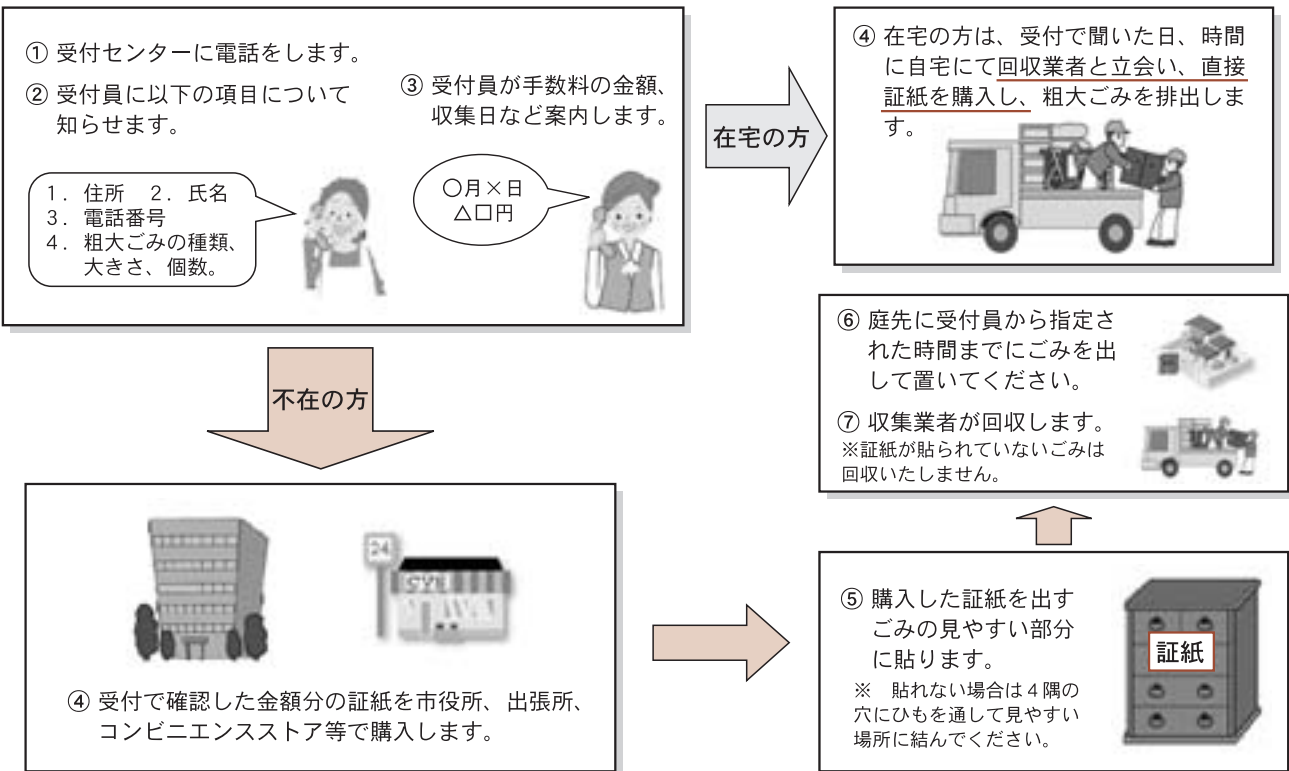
① 受付センターに電話をします。

② 受付員に以下の項目について知らせます。

1．住所　2．氏名
3．電話番号
4．粗大ごみの種類、大きさ、個数。

③ 受付員が手数料の金額、収集日など案内します。

○月×日
△口円

在宅の方

④ 在宅の方は、受付で聞いた日、時間に自宅にて回収業者と立会い、直接証紙を購入し、粗大ごみを排出します。

不在の方

④ 受付で確認した金額分の証紙を市役所、出張所、コンビニエンスストア等で購入します。

⑤ 購入した証紙を出すごみの見やすい部分に貼ります。

※　貼れない場合は４隅の穴にひもを通して見やすい場所に結んでください。

証紙

⑥ 庭先に受付員から指定された時間までにごみを出して置いてください。

⑦ 収集業者が回収します。
※証紙が貼られていないごみは回収いたしません。